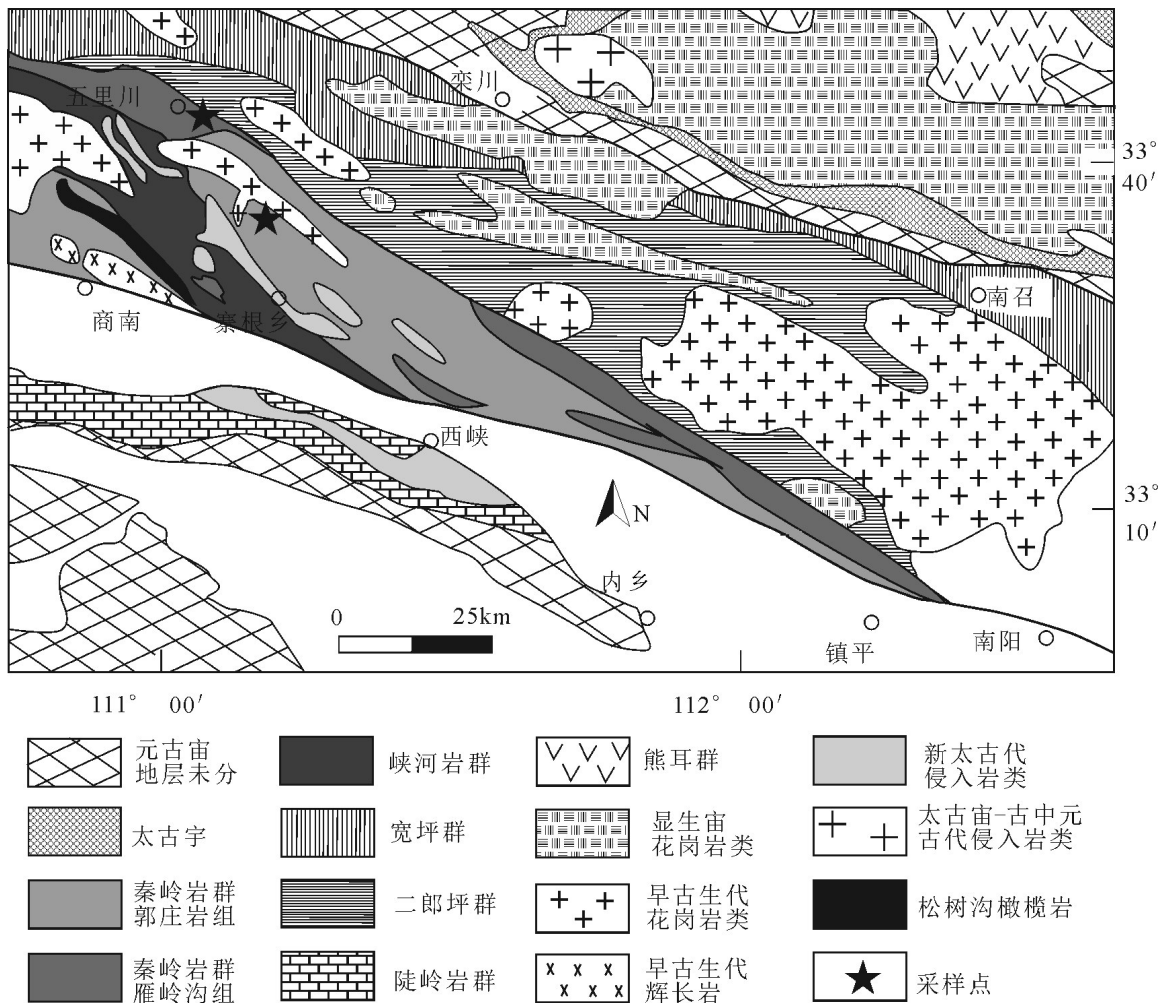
五里川
栾川
33° 40′
商南
寨根乡
南召
西峡
N
33° 10′
内乡
0 25km
镇平
南阳
111° 00′
112° 00′

元古宙地层未分
峡河岩群
熊耳群
新太古代侵入岩类
太古宇
宽坪群
显生宙花岗岩类
太古宙-古中元古代侵入岩类
秦岭岩群郭庄岩组
二郎坪群
早古生代花岗岩类
松树沟橄榄岩
秦岭岩群雁岭沟组
陡岭岩群
早古生代辉长岩
采样点